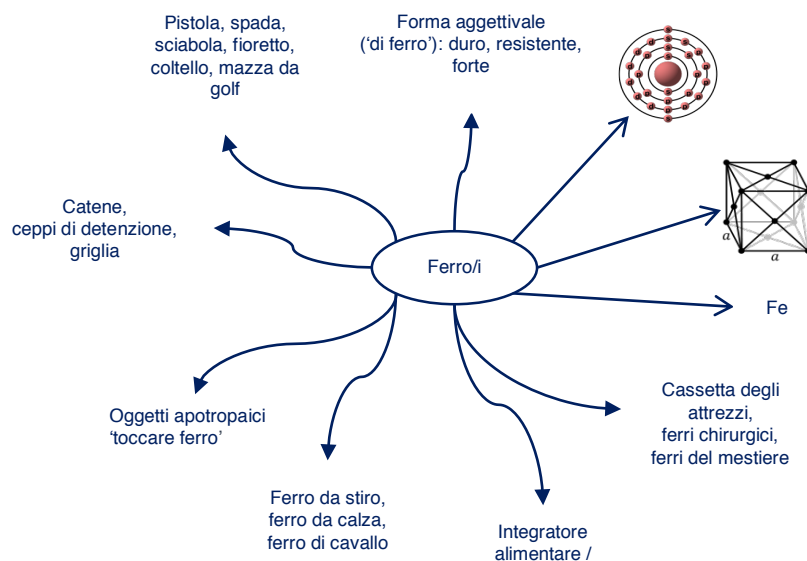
Pistola, spada, sciabola, fioretto, coltello, mazza da golf

Forma aggettivale ('di ferro'): duro, resistente, forte

Catene, ceppi di detenzione, griglia

Ferro/i

$a$

$a$

Fe

Oggetti apotropaici 'toccare ferro'

Cassetta degli attrezzi, ferri chirurgici, ferri del mestiere

Ferro da stiro, ferro da calza, ferro di cavallo

Integratore alimentare /